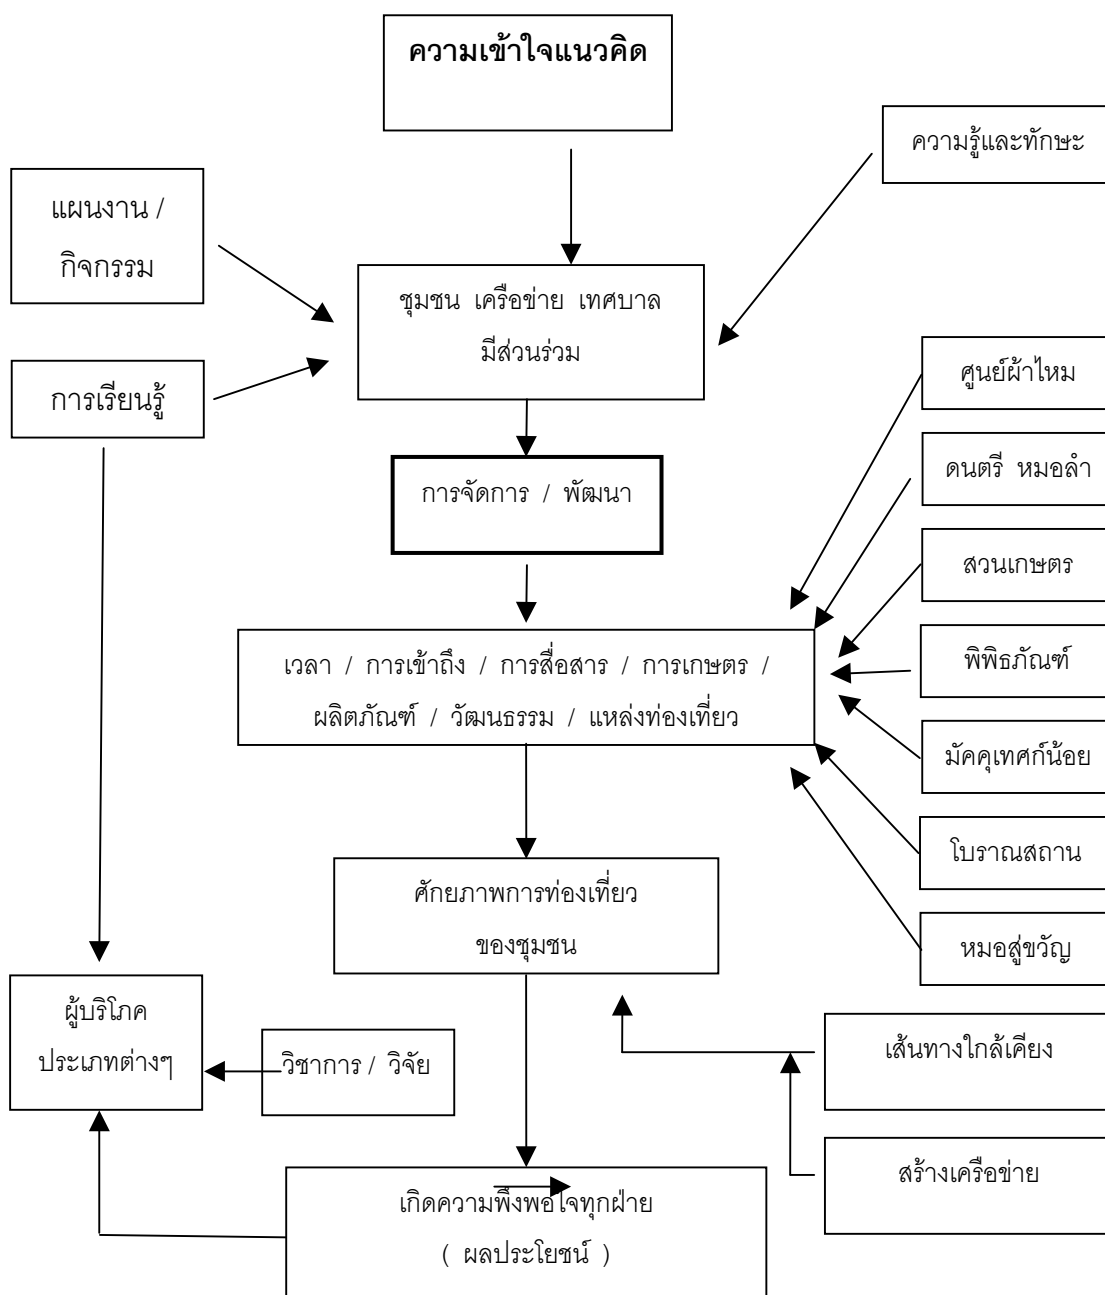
ความเข้าใจแนวคิด

ความรู้และทักษะ

แผนงาน / กิจกรรม

ชุมชน เครือข่าย เทศบาล มีส่วนร่วม

การเรียนรู้

ศูนย์ผ้าไหม

การจัดการ / พัฒนา

ดนตรี หมอลำ

สวนเกษตร

เวลา / การเข้าถึง / การสื่อสาร / การเกษตร / ผลิตภัณฑ์ / วัฒนธรรม / แหล่งท่องเที่ยว

พิพิธภัณฑ์

มัคคุเทศก์น้อย

โบราณสถาน

ศักยภาพการท่องเที่ยวของชุมชน

หมอสู่ขวัญ

ผู้บริโภคประเภทต่างๆ

วิชาการ / วิจัย

เส้นทางใกล้เคียง

สร้างเครือข่าย

เกิดความพึงพอใจทุกฝ่าย ( ผลประโยชน์ )